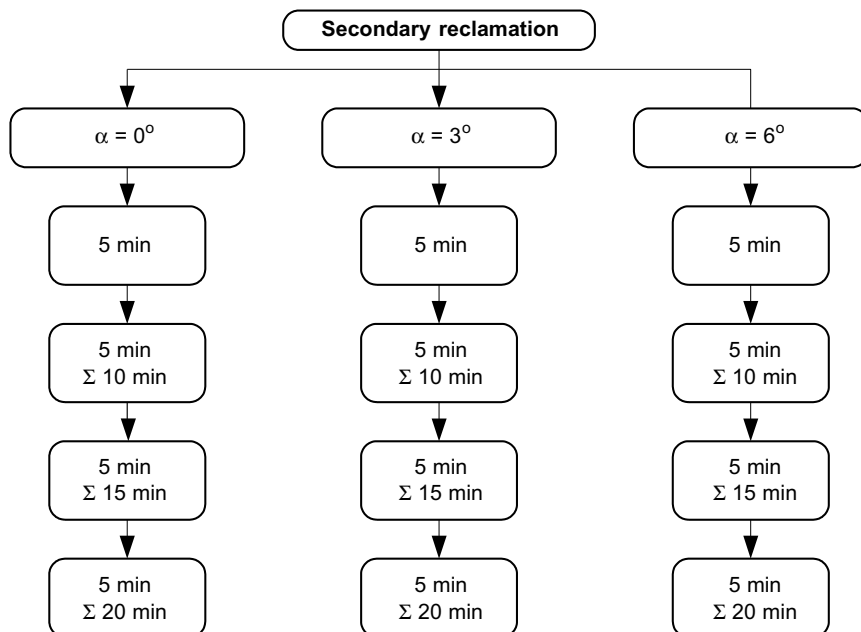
Secondary reclamation

$\alpha = 0^o$

5 min

5 min
$\Sigma$ 10 min

5 min
$\Sigma$ 15 min

5 min
$\Sigma$ 20 min

$\alpha = 3^o$

5 min

5 min
$\Sigma$ 10 min

5 min
$\Sigma$ 15 min

5 min
$\Sigma$ 20 min

$\alpha = 6^o$

5 min

5 min
$\Sigma$ 10 min

5 min
$\Sigma$ 15 min

5 min
$\Sigma$ 20 min